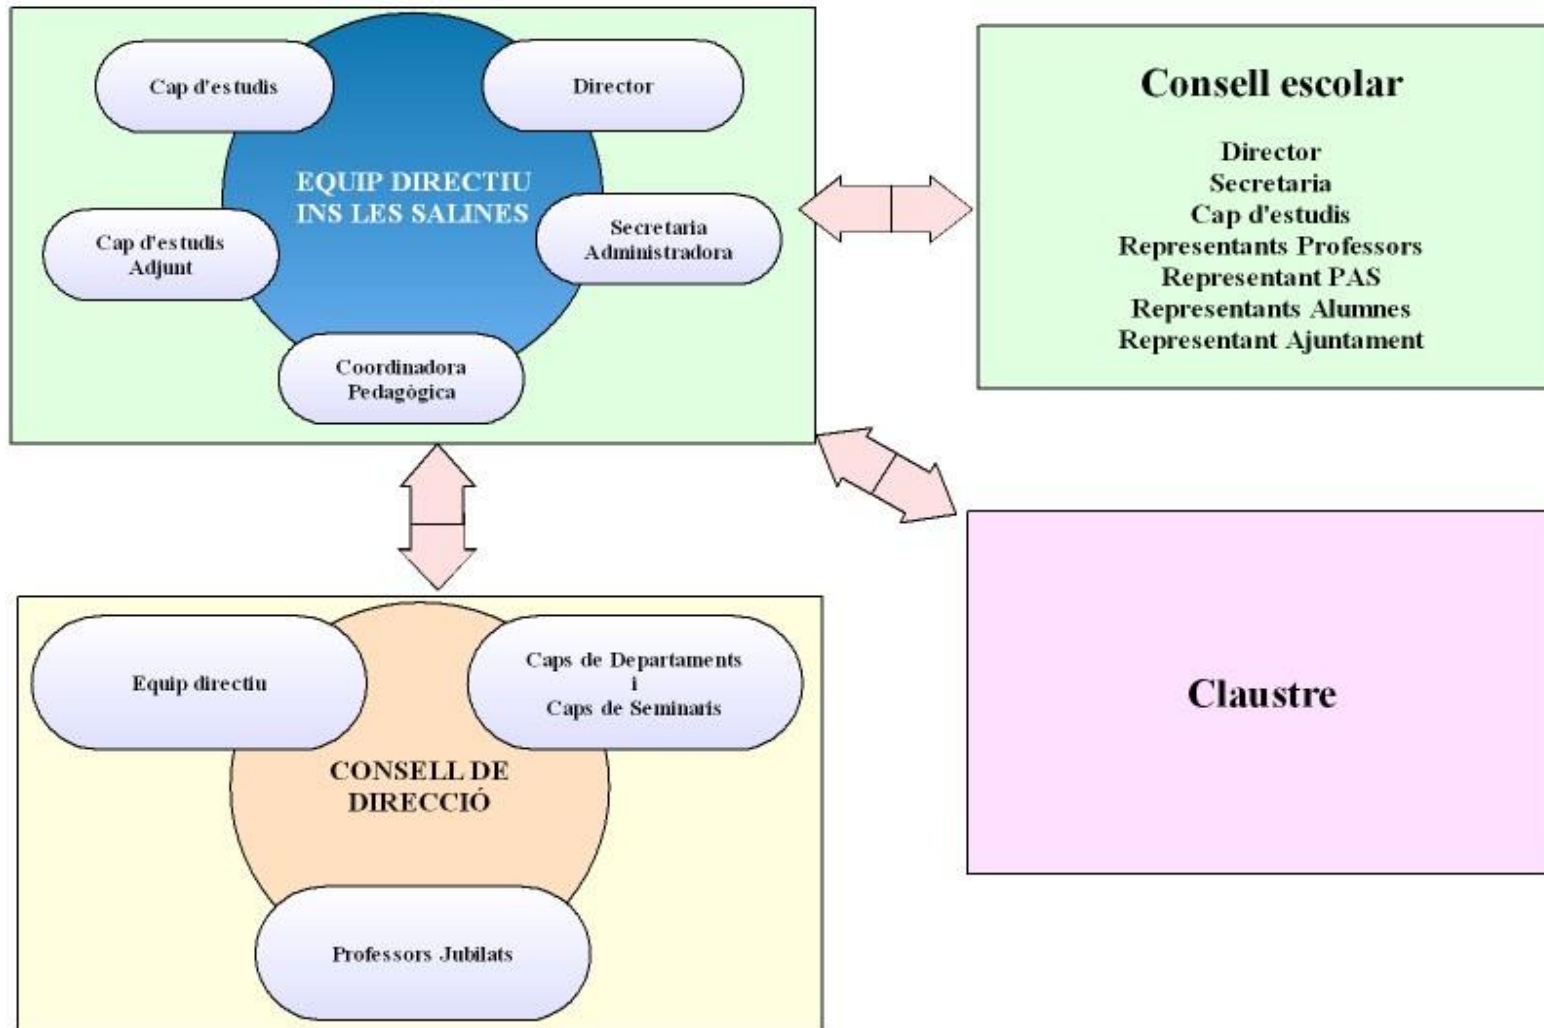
Cap d'estudis

Director

EQUIP DIRECTIU
INS LES SALINES

Cap d'estudis
Adjunt

Secretaria
Administradora

Coordinadora
Pedagógica

Consell escolar

Director
Secretaria
Cap d'estudis
Representants Professors
Representant PAS
Representants Alumnes
Representant Ajuntament

Equip directiu

Caps de Departaments
i
Caps de Seminaris

CONSELL DE
DIRECCIÓ

Professors Jubilats

Claustre